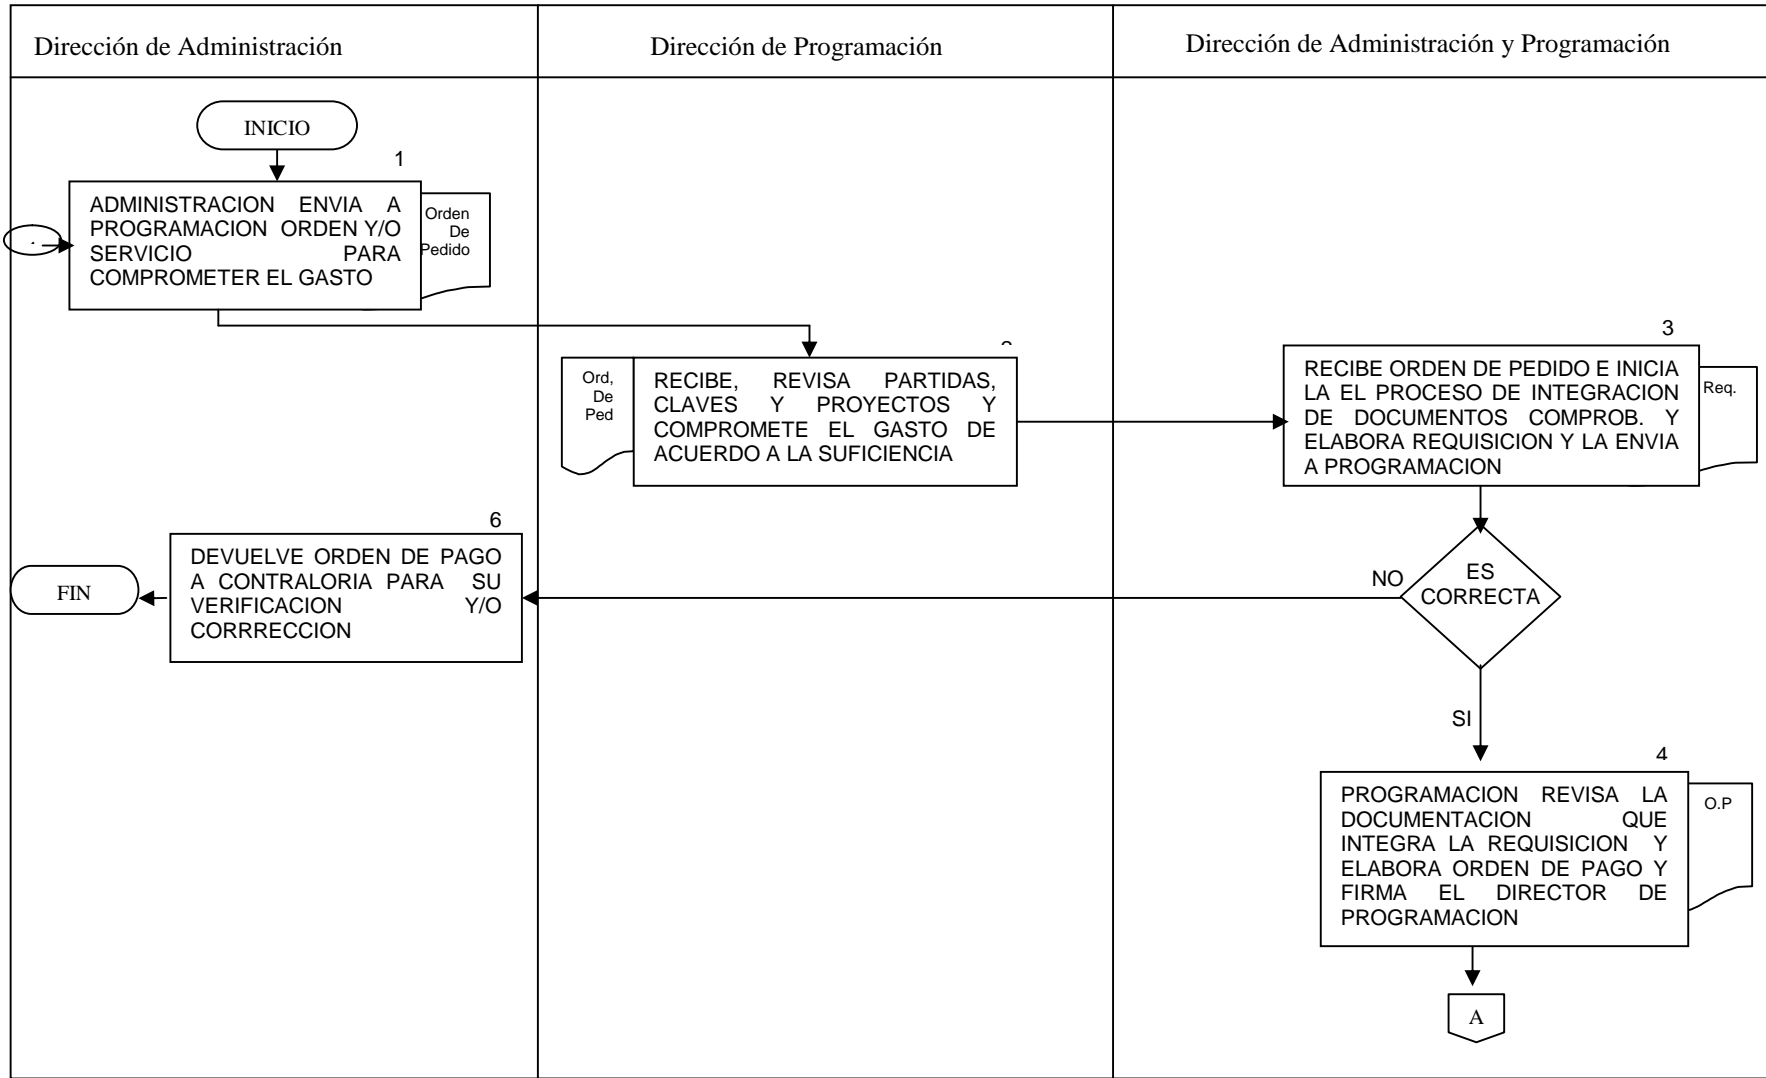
Dirección de Administración

Dirección de Programación

Dirección de Administración y Programación

INICIO

1

ADMINISTRACION ENVIA A PROGRAMACION ORDEN Y/O SERVICIO PARA COMPROMETER EL GASTO

Orden De Pedido

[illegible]

Ord, De Ped

RECIBE, REVISA PARTIDAS, CLAVES Y PROYECTOS Y COMPROMETE EL GASTO DE ACUERDO A LA SUFICIENCIA

3

RECIBE ORDEN DE PEDIDO E INICIA LA EL PROCESO DE INTEGRACION DE DOCUMENTOS COMPROB. Y ELABORA REQUISICION Y LA ENVIA A PROGRAMACION

Req.

6

DEVUELVE ORDEN DE PAGO A CONTRALORIA PARA SU VERIFICACION Y/O CORRRECCION

FIN

NO

ES CORRECTA

SI

4

PROGRAMACION REVISA LA DOCUMENTACION QUE INTEGRA LA REQUISICION Y ELABORA ORDEN DE PAGO Y FIRMA EL DIRECTOR DE PROGRAMACION

O.P

A